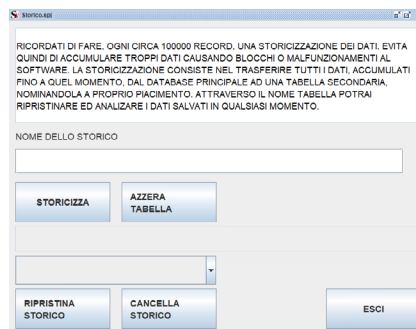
Storico.spj

RICORDATI DI FARE, OGNI CIRCA 100000 RECORD, UNA STORICIZZAZIONE DEI DATI. EVITA QUINDI DI ACCUMULARE TROPPI DATI CAUSANDO BLOCCHI O MALFUNZIONAMENTI AL SOFTWARE. LA STORICIZZAZIONE CONSISTE NEL TRASFERIRE TUTTI I DATI, ACCUMULATI FINO A QUEL MOMENTO, DAL DATABASE PRINCIPALE AD UNA TABELLA SECONDARIA, NOMINANDOLA A PROPRIO PIACIMENTO. ATTRAVERSO IL NOME TABELLA POTRAI RIPRISTINARE ED ANALIZARE I DATI SALVATI IN QUALSIASI MOMENTO.

NOME DELLO STORICO

STORICIZZA

AZZERA TABELLA

RIPRISTINA STORICO

CANCELLA STORICO

ESCI